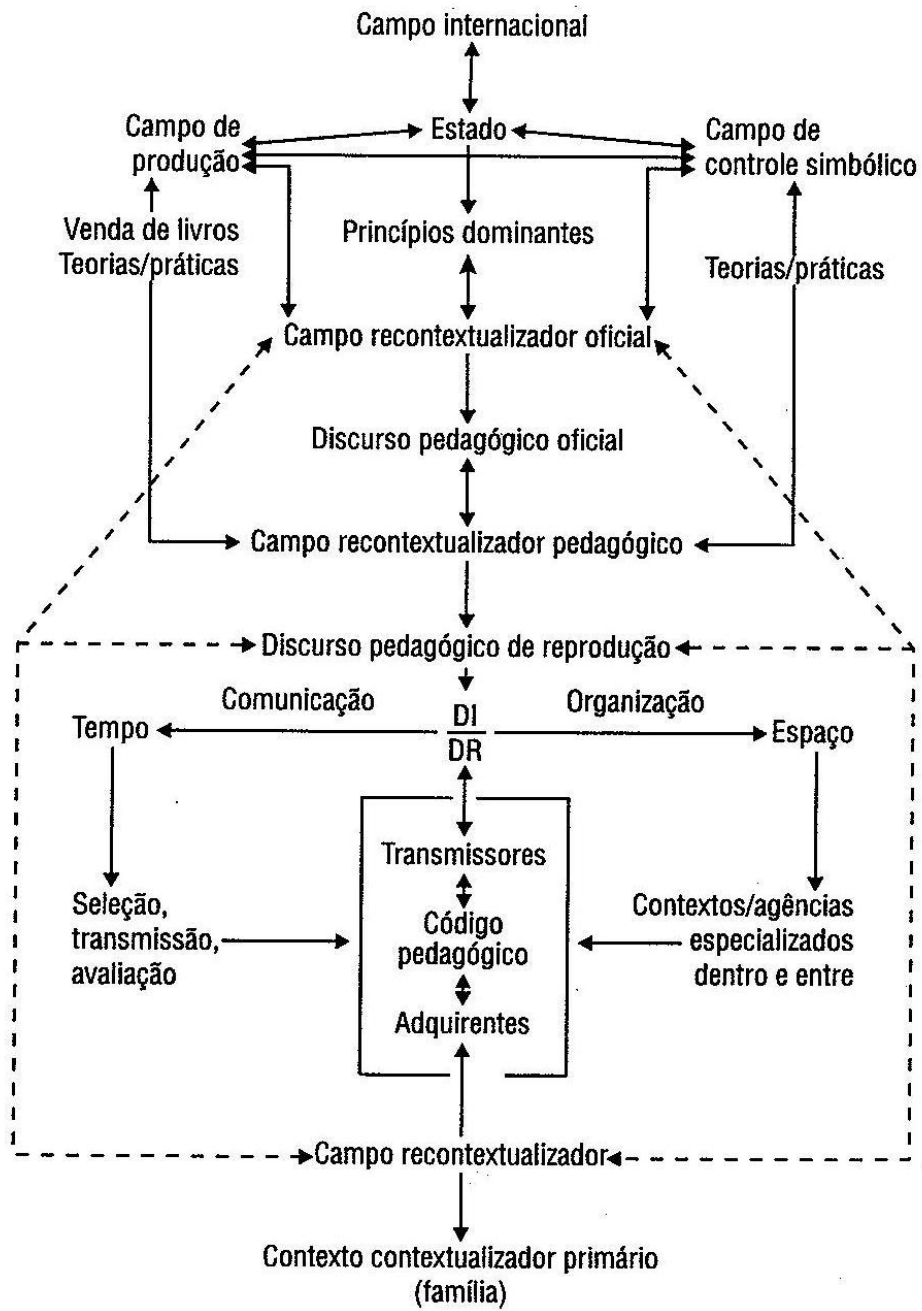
Campo internacional

Campo de produção

Estado

Campo de controle simbólico

Venda de livros
Teorias/práticas

Princípios dominantes

Teorias/práticas

Campo recontextualizador oficial

Discurso pedagógico oficial

Campo recontextualizador pedagógico

Discurso pedagógico de reprodução

Comunicação

Organização

Tempo

$\frac{DI}{DR}$

Espaço

Transmissores

Código pedagógico

Adquirentes

Seleção, transmissão, avaliação

Contextos/agências especializados dentro e entre

Campo recontextualizador

Contexto contextualizador primário (família)